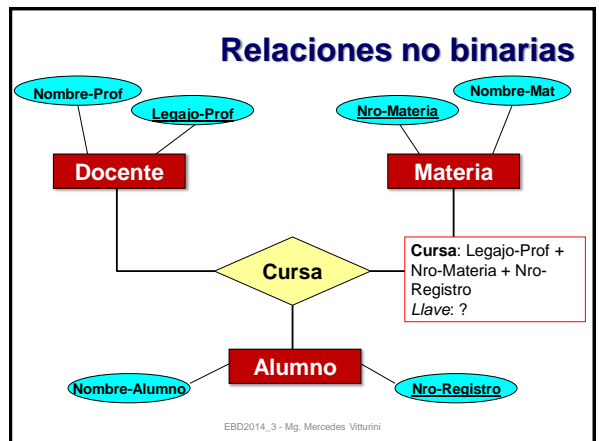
Relaciones no binarias

Nombre-Prof

Legajo-Prof

Nro-Materia

Nombre-Mat

Docente

Materia

Cursa

Cursa: Legajo-Prof + Nro-Materia + Nro-Registro
Llave: ?

Alumno

Nombre-Alumno

Nro-Registro

EBD2014_3 - Mg. Mercedes Vitturini